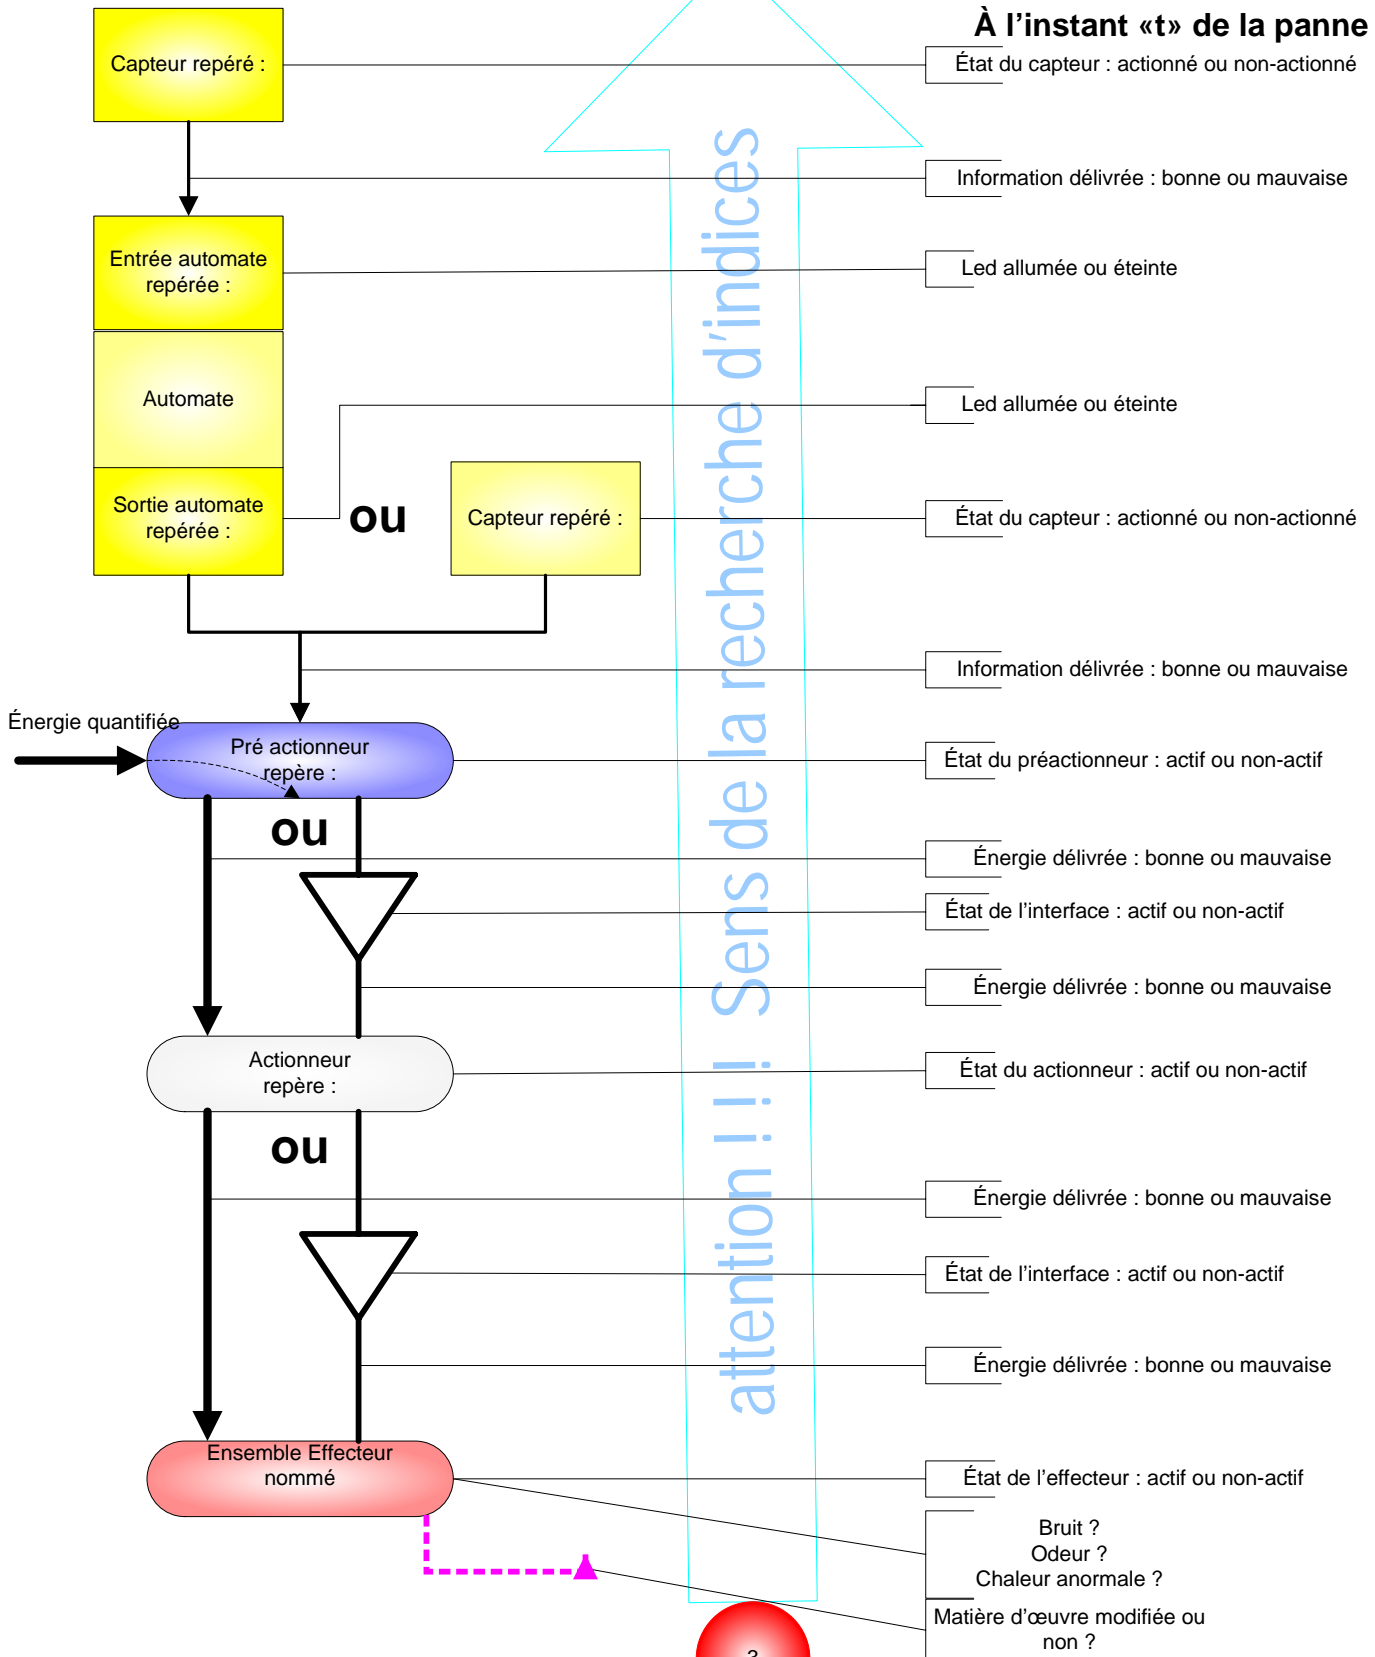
À l’instant «t» de la panne

Capteur repéré :

État du capteur : actionné ou non-actionné

Information délivrée : bonne ou mauvaise

Entrée automate repérée :

Led allumée ou éteinte

Automate

Led allumée ou éteinte

Sortie automate repérée :

ou

Capteur repéré :

État du capteur : actionné ou non-actionné

Information délivrée : bonne ou mauvaise

Énergie quantifiée

Pré actionneur repère :

État du préactionneur : actif ou non-actif

ou

Énergie délivrée : bonne ou mauvaise

État de l’interface : actif ou non-actif

Énergie délivrée : bonne ou mauvaise

Actionneur repère :

État du actionneur : actif ou non-actif

ou

Énergie délivrée : bonne ou mauvaise

État de l’interface : actif ou non-actif

Énergie délivrée : bonne ou mauvaise

Ensemble Effecteur nommé

État de l’effecteur : actif ou non-actif

Bruit ?
Odeur ?
Chaleur anormale ?

Matière d’œuvre modifiée ou non ?

attention ! ! ! Sens de la recherche d’indices

?